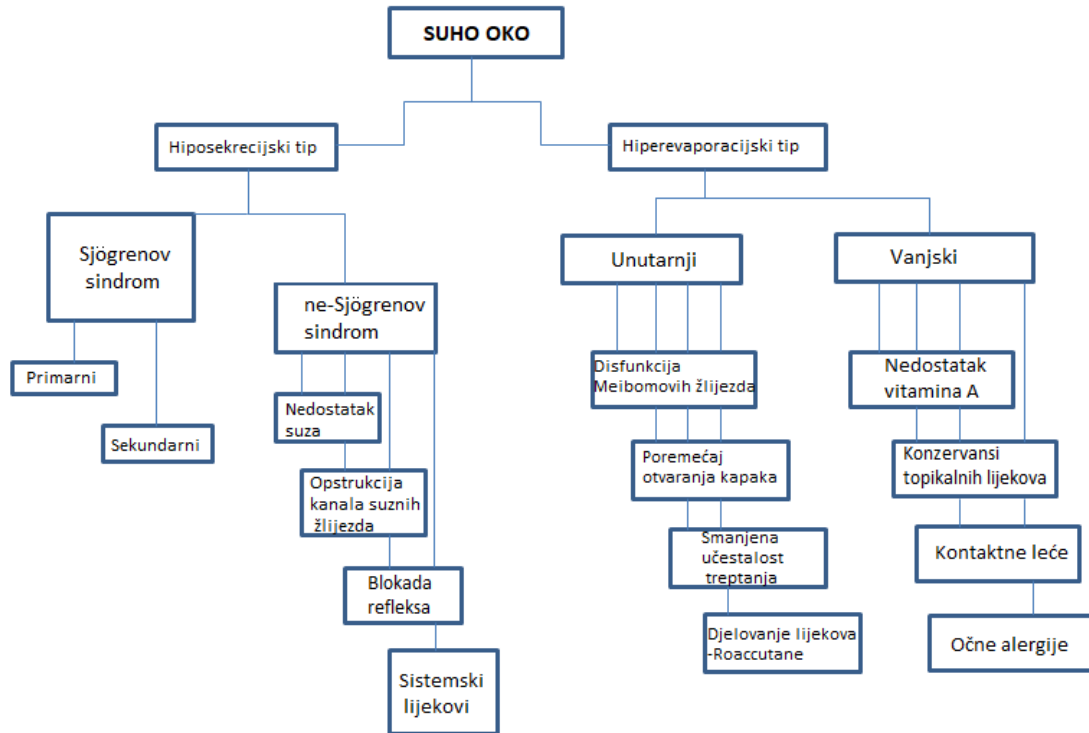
SUHO OKO

Hiposekrecijski tip

Hiperevaporacijski tip

Sjögrenov sindrom

ne-Sjögrenov sindrom

Primarni

Sekundarni

Nedostatak suza

Opstrukcija kanala suznih žlijezda

Blokada refleksa

Sistemski lijekovi

Unutarnji

Vanjski

Disfunkcija Meibomovih žlijezda

Poremećaj otvaranja kapaka

Smanjena učestalost treptanja

Djelovanje lijekova -Roaccutane

Nedostatak vitamina A

Konzervansi topikalnih lijekova

Kontaktne leće

Očne alergije